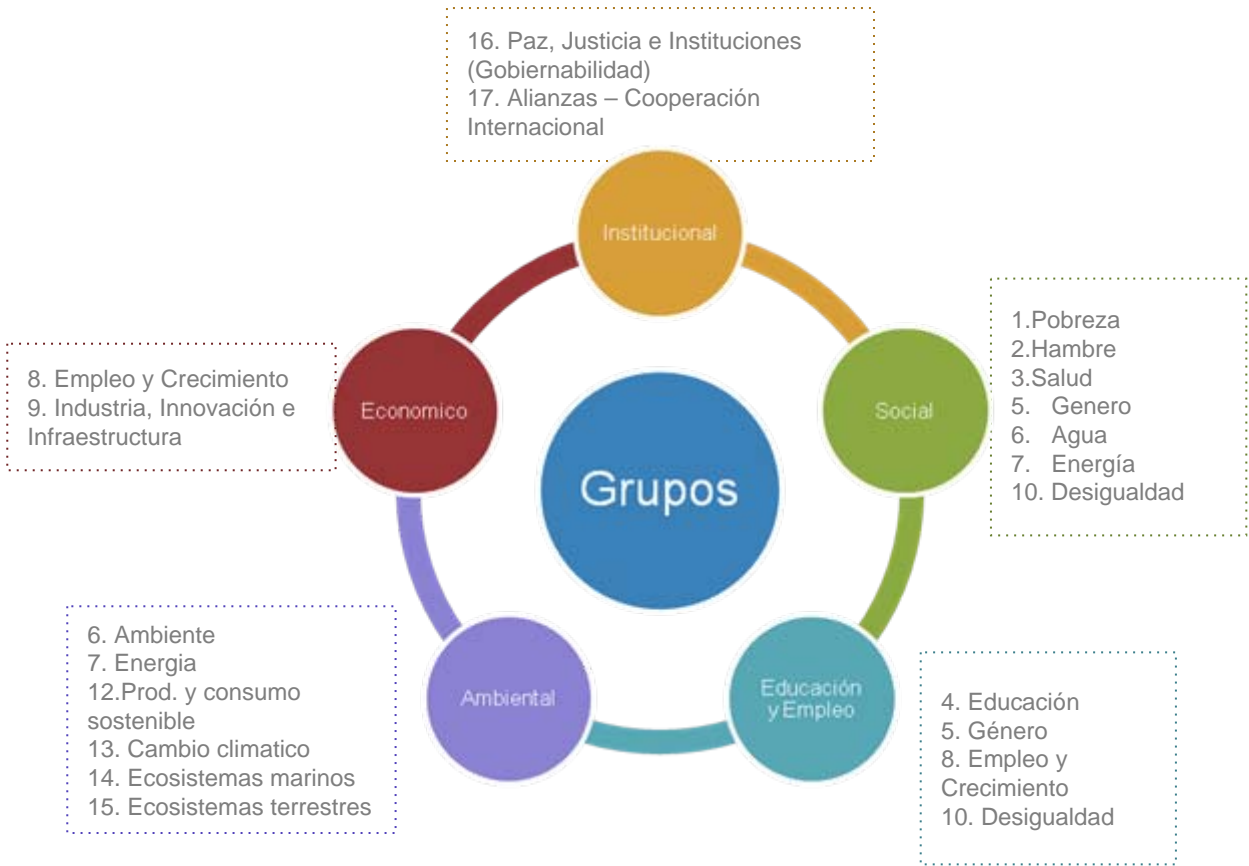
16. Paz, Justicia e Instituciones (Gobiernabilidad)
17. Alianzas – Cooperación Internacional

Institucional

1.Pobreza
2.Hambre
3.Salud
5. Genero
6. Agua
7. Energía
10. Desigualdad

Social

8. Empleo y Crecimiento
9. Industria, Innovación e Infraestructura

Economico

Grupos

6. Ambiente
7. Energia
12.Prod. y consumo sostenible
13. Cambio climatico
14. Ecosistemas marinos
15. Ecosistemas terrestres

Ambiental

Educación y Empleo

4. Educación
5. Género
8. Empleo y Crecimiento
10. Desigualdad